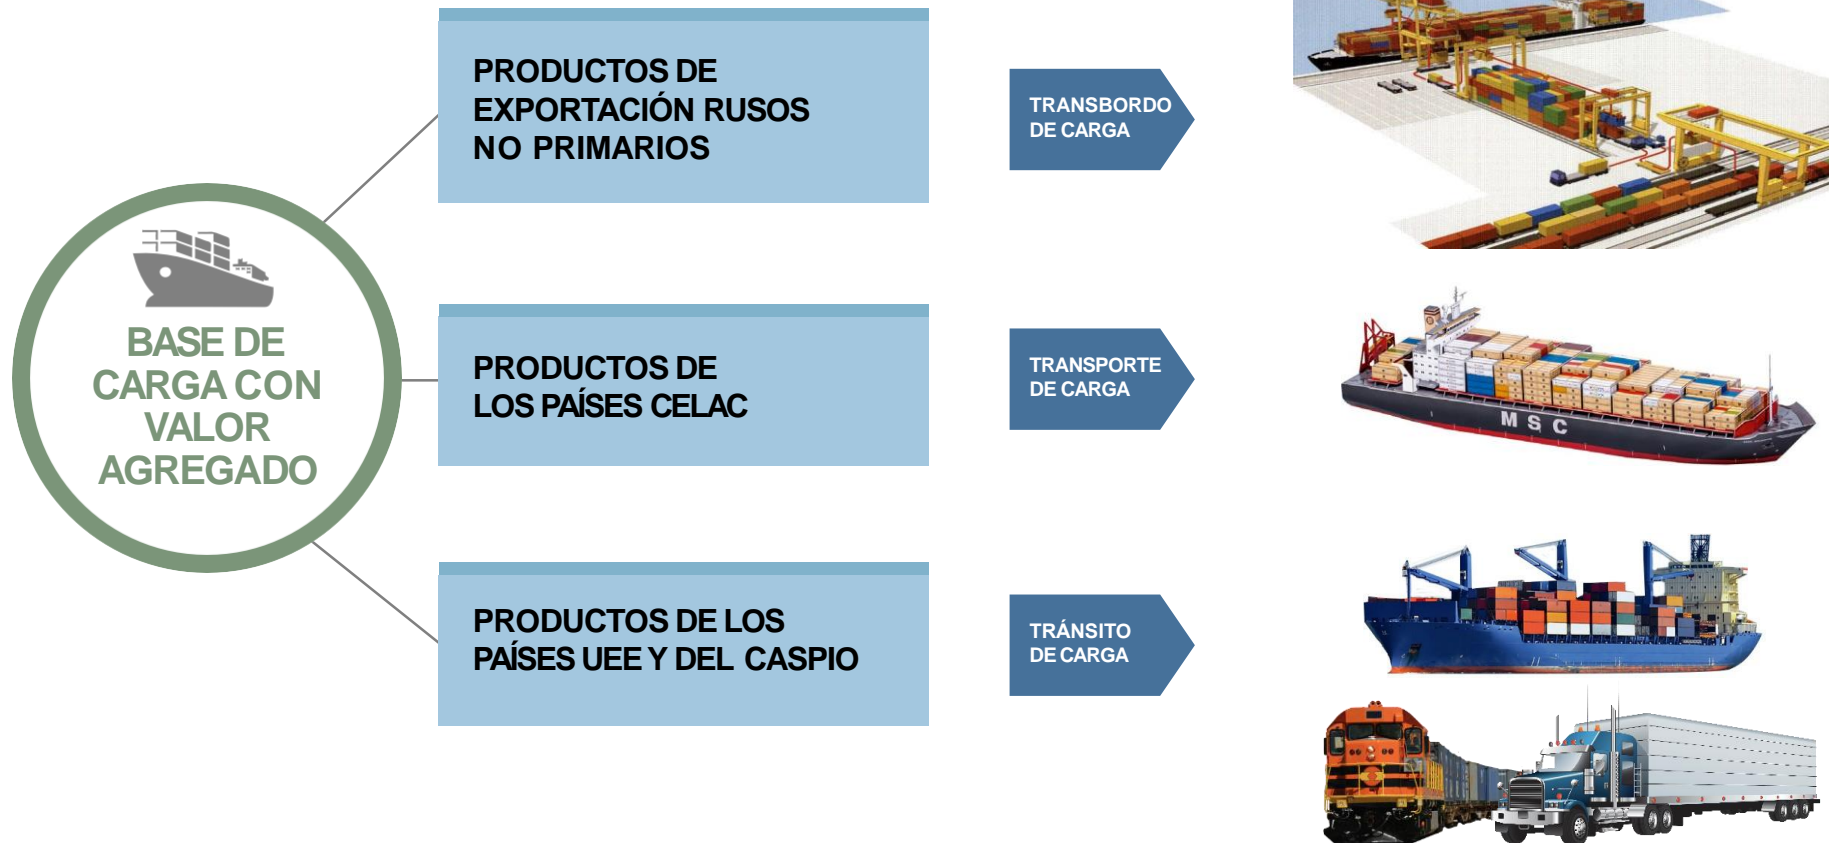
BASE DE CARGA CON VALOR AGREGADO

PRODUCTOS DE EXPORTACIÓN RUSOS NO PRIMARIOS

TRANSBORDO DE CARGA

PRODUCTOS DE LOS PAÍSES CELAC

TRANSPORTE DE CARGA

MSC

PRODUCTOS DE LOS PAÍSES UEE Y DEL CASPIO

TRÁNSITO DE CARGA